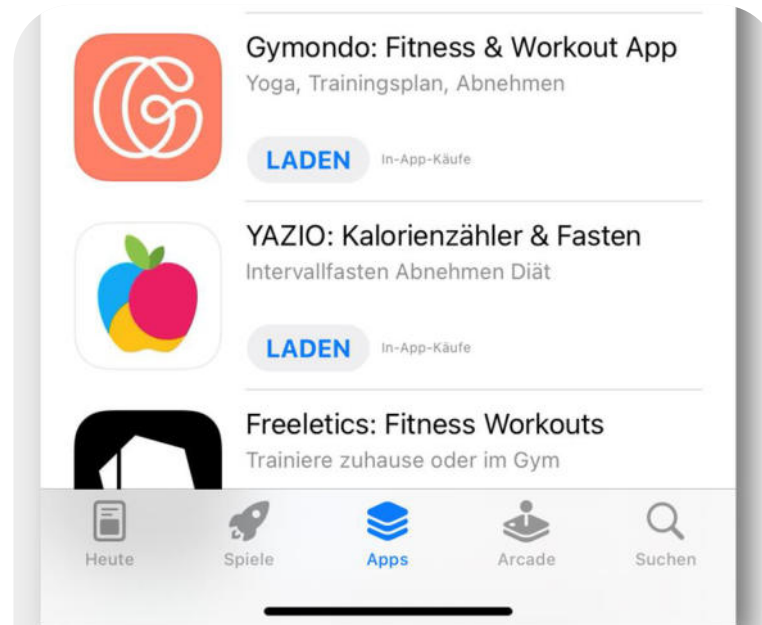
Gymondo: Fitness & Workout App
Yoga, Trainingsplan, Abnehmen

LADEN In-App-Käufe

YAZIO: Kalorienzähler & Fasten
Intervallfasten Abnehmen Diät

LADEN In-App-Käufe

Freeletics: Fitness Workouts
Trainiere zuhause oder im Gym

Heute Spiele Apps Arcade Suchen